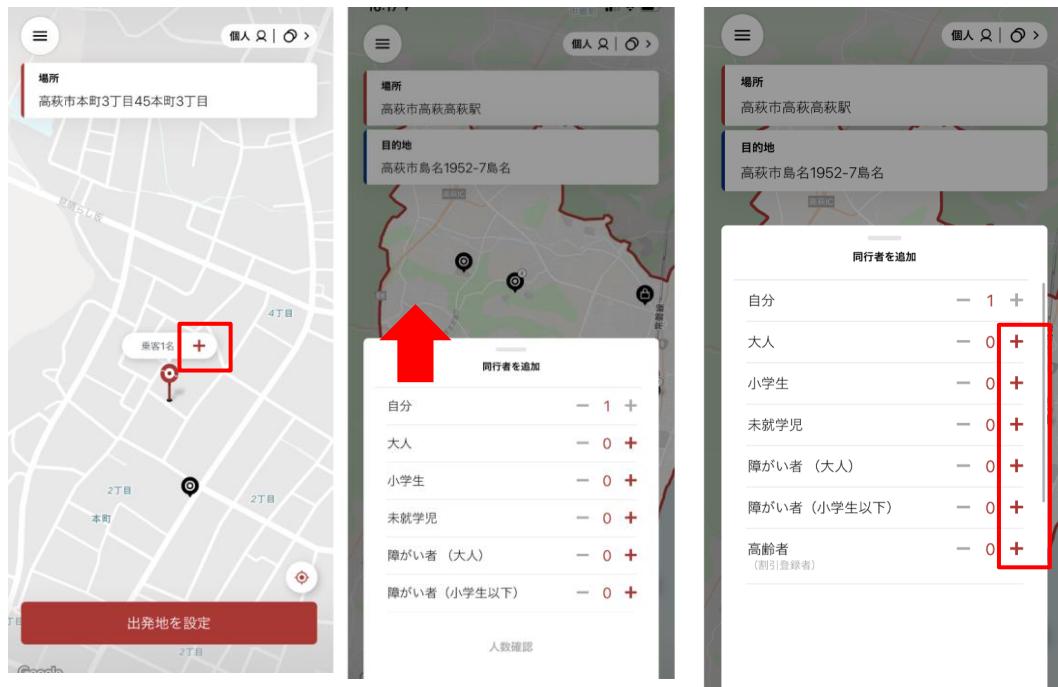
個人

場所
高萩市本町3丁目45本町3丁目

乗客1名 +

4丁目
2丁目
2丁目
本町
2丁目

出発地を設定

個人

場所
高萩市高萩高萩駅

目的地
高萩市島名1952-7島名

同行者を追加

| | | | |
|---|---|---|---|
| 自分 | − | 1 | + |
| 大人 | − | 0 | + |
| 小学生 | − | 0 | + |
| 未就学児 | − | 0 | + |
| 障がい者 （大人） | − | 0 | + |
| 障がい者（小学生以下） | − | 0 | + |

人数確認

個人

場所
高萩市高萩高萩駅

目的地
高萩市島名1952-7島名

同行者を追加

| | | | |
|---|---|---|---|
| 自分 | − | 1 | + |
| 大人 | − | 0 | + |
| 小学生 | − | 0 | + |
| 未就学児 | − | 0 | + |
| 障がい者 （大人） | − | 0 | + |
| 障がい者（小学生以下） | − | 0 | + |
| 高齢者 （割引登録者） | − | 0 | + |